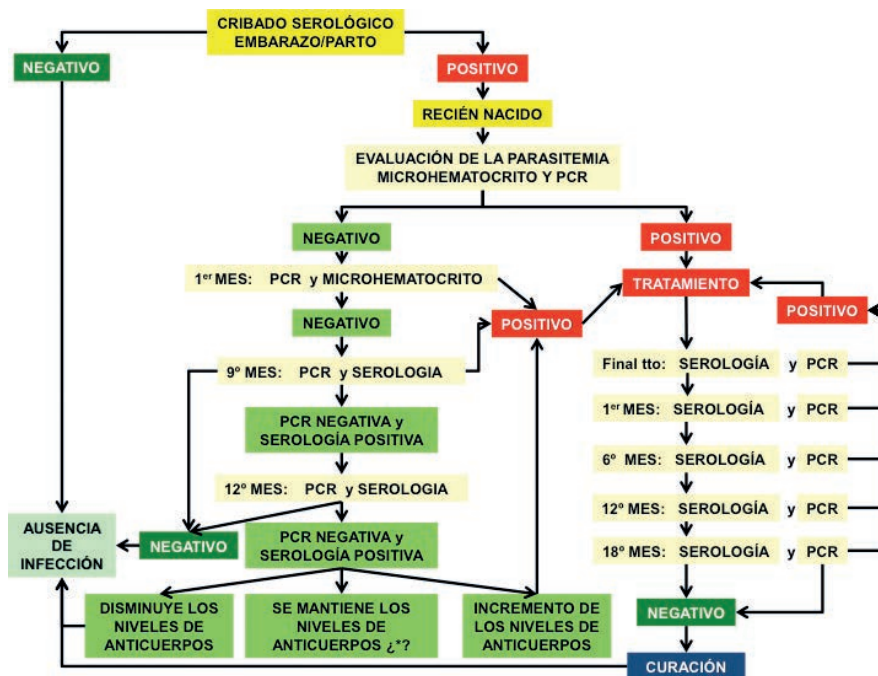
CRIBADO SEROLÓGICO EMBARAZO/PARTO

NEGATIVO

POSITIVO

RECIÉN NACIDO

EVALUACIÓN DE LA PARASITEMIA MICROHEMATOCRITO Y PCR

NEGATIVO

POSITIVO

$1^{er}$ MES: PCR y MICROHEMATOCRITO

TRATAMIENTO

POSITIVO

NEGATIVO

POSITIVO

9º MES: PCR y SEROLOGIA

Final tto: SEROLOGÍA y PCR

PCR NEGATIVA y SEROLOGÍA POSITIVA

$1^{er}$ MES: SEROLOGÍA y PCR

6º MES: SEROLOGÍA y PCR

12º MES: PCR y SEROLOGIA

12º MES: SEROLOGÍA y PCR

AUSENCIA DE INFECCIÓN

NEGATIVO

PCR NEGATIVA y SEROLOGÍA POSITIVA

18º MES: SEROLOGÍA y PCR

DISMINUYE LOS NIVELES DE ANTICUERPOS

SE MANTIENE LOS NIVELES DE ANTICUERPOS ¿*?

INCREMENTO DE LOS NIVELES DE ANTICUERPOS

NEGATIVO

CURACIÓN